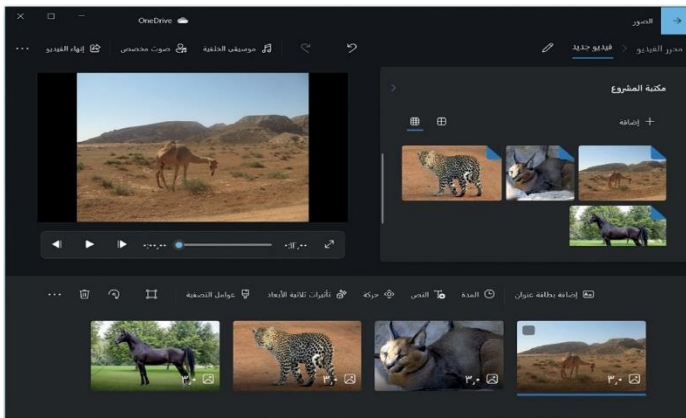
الصور
OneDrive
محرر الفيديو < فيديو جديد
إنهاء الفيديو
صوت مخصص
موسيقى الخلفية
مكتبة المشروع
إضافة
٠:٠٠,٠٠
٠:١١,٠٠
إضافة بطاقة عنوان
المدة
النص
حركة
تأثيرات ثلاثية الأبعاد
عوامل التصفية
٣,٠
٣,٠
٣,٠
٣,٠